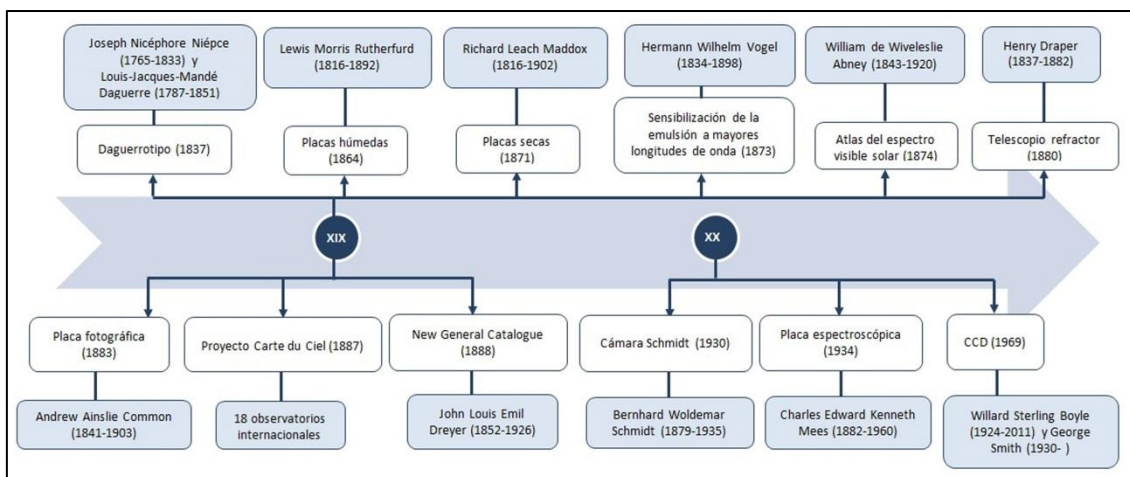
Joseph Nicéphore Niépce (1765-1833) y Louis-Jacques-Mandé Daguerre (1787-1851)

Daguerrotipo (1837)

Lewis Morris Rutherfurd (1816-1892)

Placas húmedas (1864)

Richard Leach Maddox (1816-1902)

Placas secas (1871)

Hermann Wilhelm Vogel (1834-1898)

Sensibilización de la emulsión a mayores longitudes de onda (1873)

William de Wiveleslie Abney (1843-1920)

Atlas del espectro visible solar (1874)

Henry Draper (1837-1882)

Telescopio refractor (1880)

XIX

XX

Placa fotográfica (1883)

Andrew Ainslie Common (1841-1903)

Proyecto Carte du Ciel (1887)

18 observatorios internacionales

New General Catalogue (1888)

John Louis Emil Dreyer (1852-1926)

Cámara Schmidt (1930)

Bernhard Woldemar Schmidt (1879-1935)

Placa espectroscópica (1934)

Charles Edward Kenneth Mees (1882-1960)

CCD (1969)

Willard Sterling Boyle (1924-2011) y George Smith (1930- )